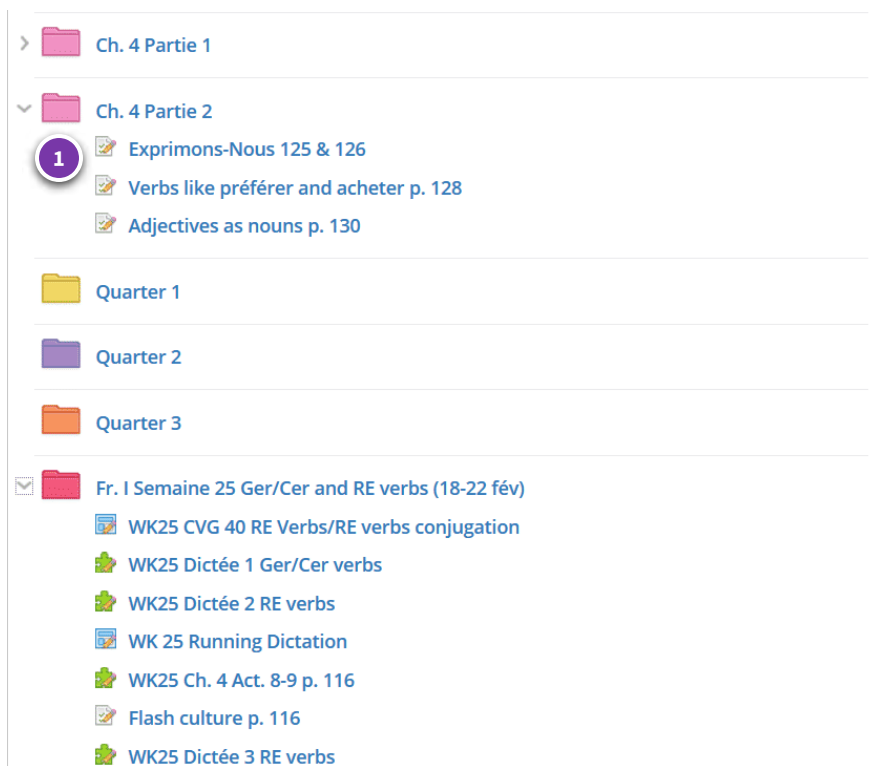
Ch. 4 Partie 1

Ch. 4 Partie 2

1

Exprimons-Nous 125 & 126

Verbs like préférer and acheter p. 128

Adjectives as nouns p. 130

Quarter 1

Quarter 2

Quarter 3

Fr. I Semaine 25 Ger/Cer and RE verbs (18-22 fév)

WK25 CVG 40 RE Verbs/RE verbs conjugation

WK25 Dictée 1 Ger/Cer verbs

WK25 Dictée 2 RE verbs

WK 25 Running Dictation

WK25 Ch. 4 Act. 8-9 p. 116

Flash culture p. 116

WK25 Dictée 3 RE verbs